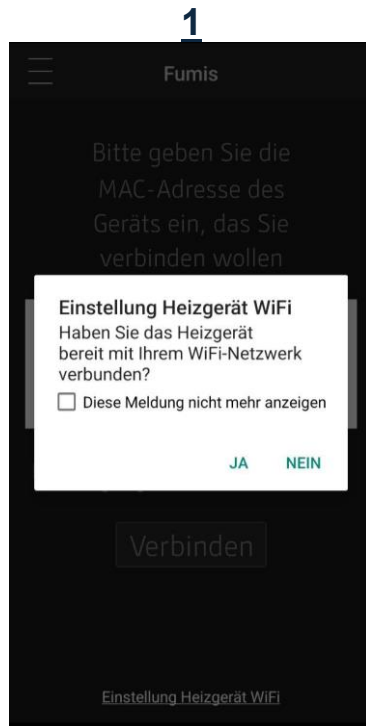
1

Fumis

Bitte geben Sie die MAC-Adresse des Geräts ein, das Sie verbinden wollen

Einstellung Heizgerät WiFi

Haben Sie das Heizgerät bereit mit Ihrem WiFi-Netzwerk verbunden?

Diese Meldung nicht mehr anzeigen

JA NEIN

Verbinden

Einstellung Heizgerät WiFi